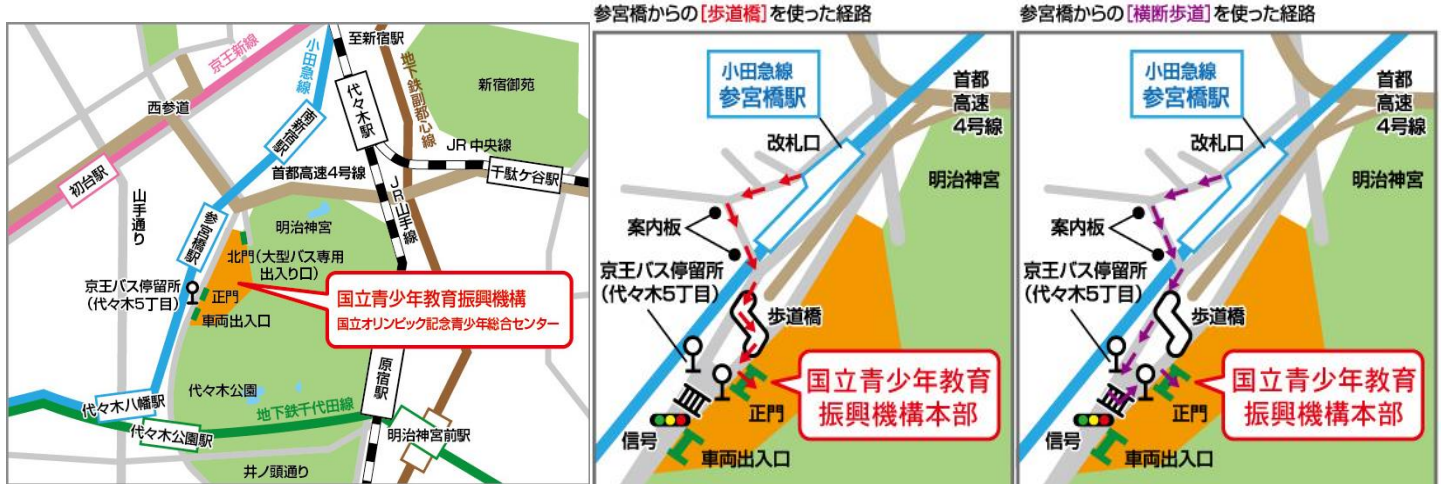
至新宿駅
京王新線
小田急線
地下鉄副都心線
西参道
南新宿駅
代々木駅
新宿御苑
JR中央線
初台駅
首都高速4号線
千駄ケ谷駅
山手通り
参宮橋駅
明治神宮
JR山手線
北門（大型バス専用出入り口）
京王バス停留所（代々木5丁目）
正門
車両出入口
国立青少年教育振興機構
国立オリンピック記念青少年総合センター
代々木公園
原宿駅
代々木八幡駅
地下鉄千代田線
代々木公園駅
明治神宮前駅
井ノ頭通り

参宮橋からの［歩道橋］を使った経路
小田急線
参宮橋駅
首都高速4号線
改札口
明治神宮
案内板
京王バス停留所（代々木5丁目）
歩道橋
国立青少年教育振興機構本部
正門
信号
車両出入口

参宮橋からの［横断歩道］を使った経路
小田急線
参宮橋駅
首都高速4号線
改札口
明治神宮
案内板
京王バス停留所（代々木5丁目）
歩道橋
国立青少年教育振興機構本部
正門
信号
車両出入口